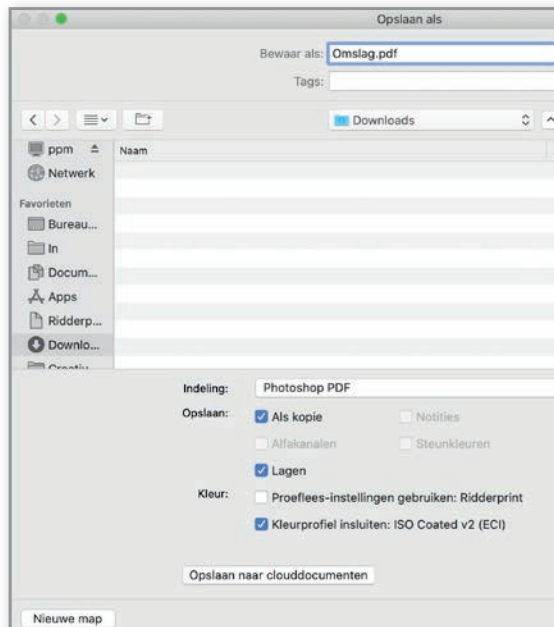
Opslaan als

Bewaar als: Omslag.pdf

Tags:

Downloads

ppm

Netwerk

Favorieten

Bureau...

In

Docum...

Apps

Ridderp...

Downlo...

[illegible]

Naam

Indeling: Photoshop PDF

Opslaan: Als kopie

Notities

Alfakanalen

Steunkleuren

Lagen

Kleur: Proeflees-instellingen gebruiken: Ridderprint

Kleurprofiel insluiten: ISO Coated v2 (ECI)

Opslaan naar clouddocumenten

Nieuwe map